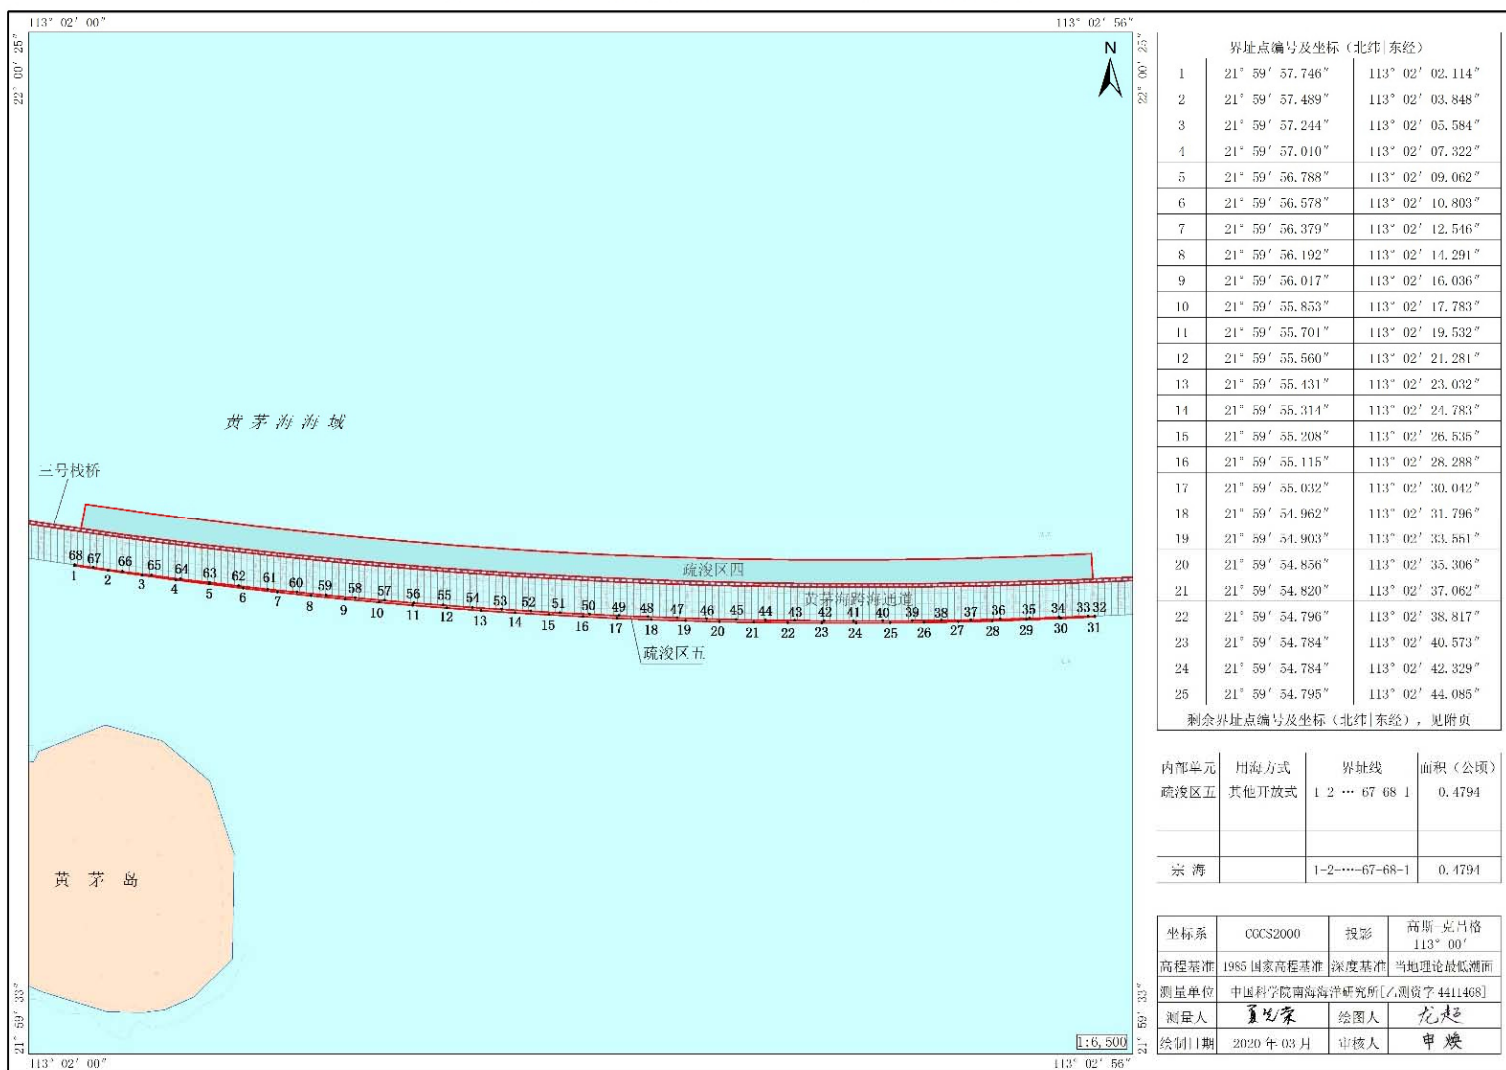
113° 02′ 00″
113° 02′ 56″
22° 00′ 25″
22° 00′ 25″
N

黄茅海海域
三号栈桥
疏浚区四
黄茅海跨海通道
疏浚区五
黄茅岛

68 67 66 65 64 63 62 61 60 59 58 57 56 55 54 53 52 51 50 49 48 47 46 45 44 43 42 41 40 39 38 37 36 35 34 33 32
1 2 3 4 5 6 7 8 9 10 11 12 13 14 15 16 17 18 19 20 21 22 23 24 25 26 27 28 29 30 31

1:6,500
21° 59′ 33″
21° 59′ 33″
113° 02′ 00″
113° 02′ 56″

| 界址点编号及坐标（北纬\|东经） | | |
|---|---|---|
| 1 | 21° 59′ 57.746″ | 113° 02′ 02.114″ |
| 2 | 21° 59′ 57.489″ | 113° 02′ 03.848″ |
| 3 | 21° 59′ 57.244″ | 113° 02′ 05.584″ |
| 4 | 21° 59′ 57.010″ | 113° 02′ 07.322″ |
| 5 | 21° 59′ 56.788″ | 113° 02′ 09.062″ |
| 6 | 21° 59′ 56.578″ | 113° 02′ 10.803″ |
| 7 | 21° 59′ 56.379″ | 113° 02′ 12.546″ |
| 8 | 21° 59′ 56.192″ | 113° 02′ 14.291″ |
| 9 | 21° 59′ 56.017″ | 113° 02′ 16.036″ |
| 10 | 21° 59′ 55.853″ | 113° 02′ 17.783″ |
| 11 | 21° 59′ 55.701″ | 113° 02′ 19.532″ |
| 12 | 21° 59′ 55.560″ | 113° 02′ 21.281″ |
| 13 | 21° 59′ 55.431″ | 113° 02′ 23.032″ |
| 14 | 21° 59′ 55.314″ | 113° 02′ 24.783″ |
| 15 | 21° 59′ 55.208″ | 113° 02′ 26.535″ |
| 16 | 21° 59′ 55.115″ | 113° 02′ 28.288″ |
| 17 | 21° 59′ 55.032″ | 113° 02′ 30.042″ |
| 18 | 21° 59′ 54.962″ | 113° 02′ 31.796″ |
| 19 | 21° 59′ 54.903″ | 113° 02′ 33.551″ |
| 20 | 21° 59′ 54.856″ | 113° 02′ 35.306″ |
| 21 | 21° 59′ 54.820″ | 113° 02′ 37.062″ |
| 22 | 21° 59′ 54.796″ | 113° 02′ 38.817″ |
| 23 | 21° 59′ 54.784″ | 113° 02′ 40.573″ |
| 24 | 21° 59′ 54.784″ | 113° 02′ 42.329″ |
| 25 | 21° 59′ 54.795″ | 113° 02′ 44.085″ |

剩余界址点编号及坐标（北纬|东经），见附页

| 内部单元 | 用海方式 | 界址线 | 面积（公顷） |
|---|---|---|---|
| 疏浚区五 | 其他开放式 | 1 2 … 67 68 1 | 0.4794 |
| 宗海 | | 1-2-…-67-68-1 | 0.4794 |

| 坐标系 | CGCS2000 | 投影 | 高斯-克吕格 113° 00′ |
|---|---|---|---|
| 高程基准 | 1985国家高程基准 | 深度基准 | 当地理论最低潮面 |
| 测量单位 | 中国科学院南海海洋研究所[乙测资字4411468] | | |
| 测量人 | 夏艺荣 | 绘图人 | 龙超 |
| 绘制日期 | 2020年03月 | 审核人 | 申焕 |